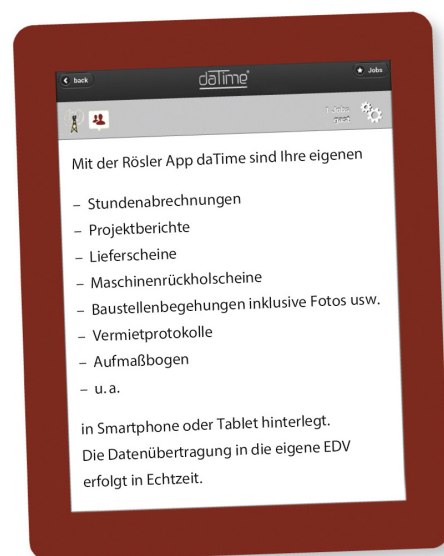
back

daTime®

Jobs

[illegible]

Mit der Rösler App daTime sind Ihre eigenen

– Stundenabrechnungen
– Projektberichte
– Lieferscheine
– Maschinenrückholscheine
– Baustellenbegehungen inklusive Fotos usw.
– Vermietprotokolle
– Aufmaßbogen
– u. a.

in Smartphone oder Tablet hinterlegt. Die Datenübertragung in die eigene EDV erfolgt in Echtzeit.